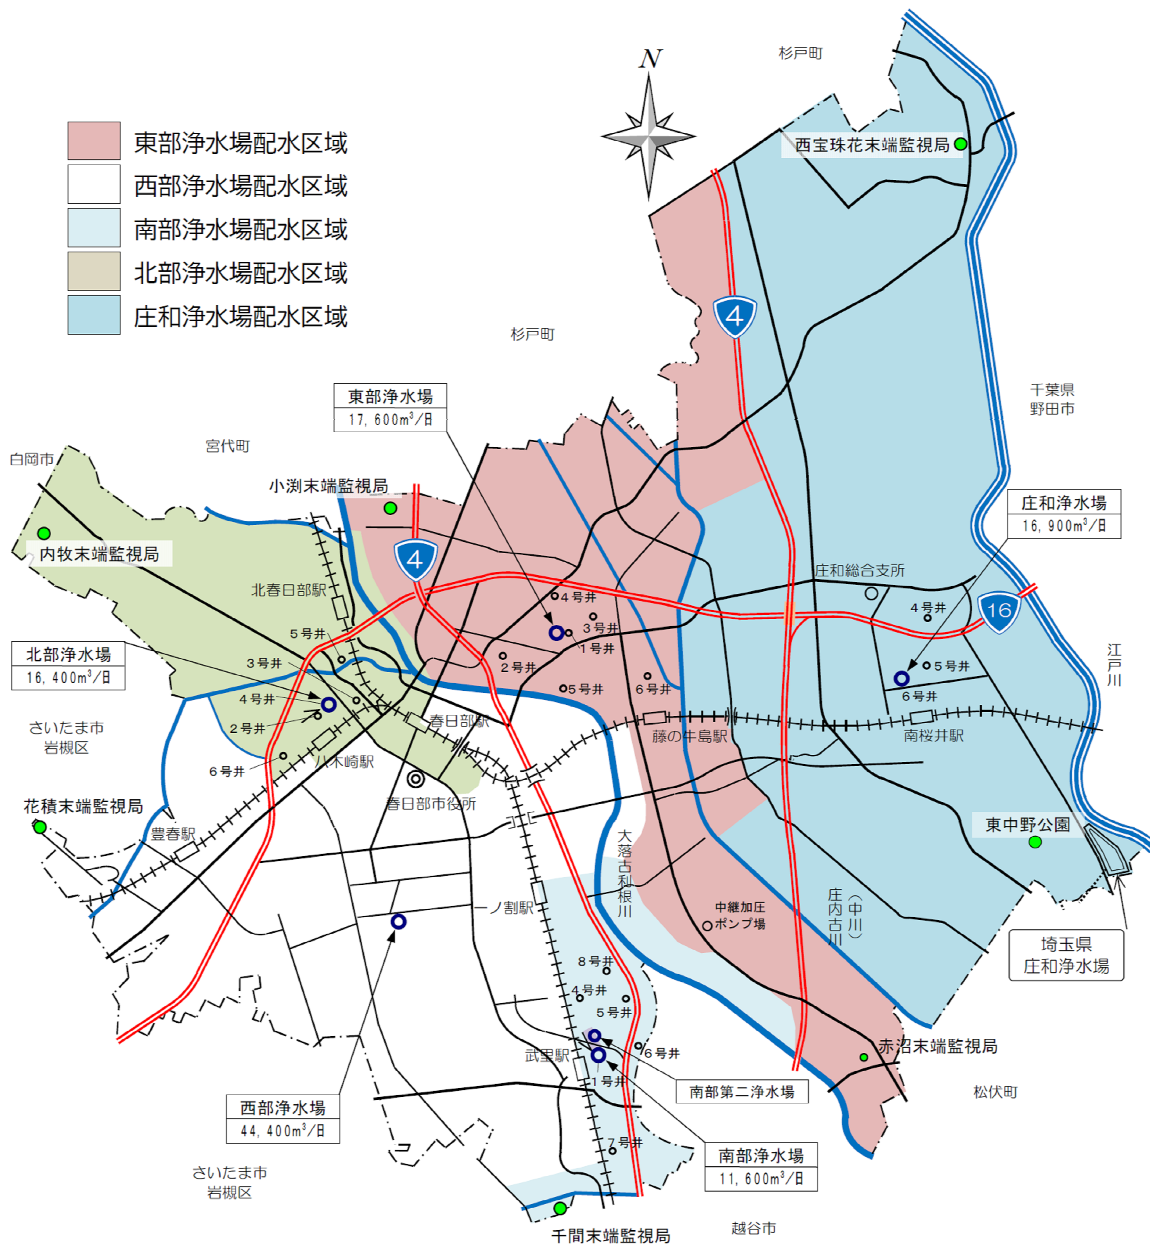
N

東部浄水場配水区域
西部浄水場配水区域
南部浄水場配水区域
北部浄水場配水区域
庄和浄水場配水区域

杉戸町
西宝珠花末端監視局
4
杉戸町
千葉県
野田市
東部浄水場
17,600m³/日
白岡市
宮代町
小渕末端監視局
庄和浄水場
16,900m³/日
内牧末端監視局
4
庄和総合支所
北春日部駅
4号井
4号井
3号井
16
5号井
1号井
5号井
北部浄水場
16,400m³/日
3号井
2号井
5号井
6号井
江戸川
6号井
4号井
春日部駅
さいたま市
岩槻区
2号井
藤の牛島駅
南桜井駅
6号井
八木崎駅
春日部市役所
花積末端監視局
豊春駅
東中野公園
大落古利根川
一ノ割駅
中継加圧ポンプ場
庄内古川（中川）
埼玉県
庄和浄水場
8号井
4号井
5号井
6号井
赤沼末端監視局
武里駅
南部第二浄水場
1号井
松伏町
西部浄水場
44,400m³/日
7号井
南部浄水場
11,600m³/日
さいたま市
岩槻区
越谷市
千間末端監視局